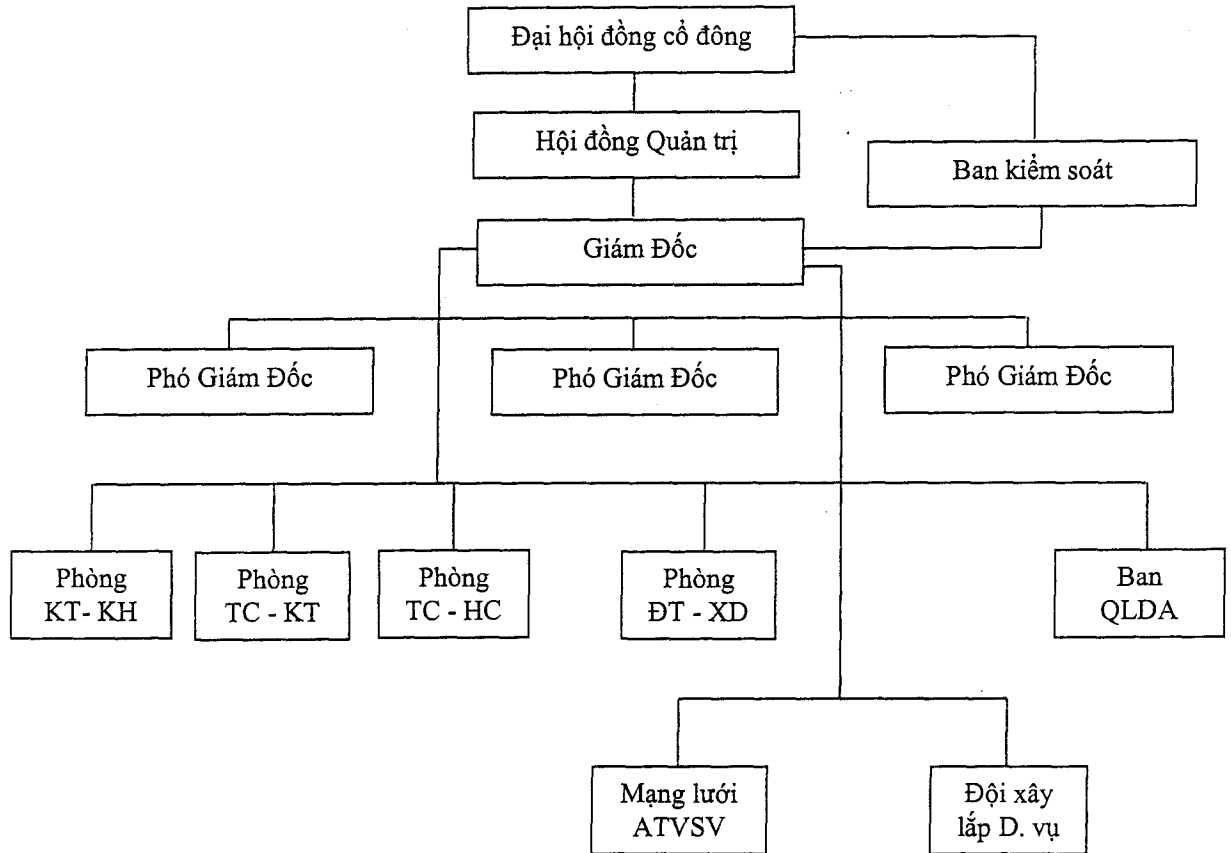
Đại hội đồng cổ đông

Hội đồng Quản trị

Ban kiểm soát

Giám Đốc

Phó Giám Đốc

Phó Giám Đốc

Phó Giám Đốc

Phòng KT- KH

Phòng TC - KT

Phòng TC - HC

Phòng ĐT - XD

Ban QLDA

Mạng lưới ATVSV

Đội xây lắp D. vụ